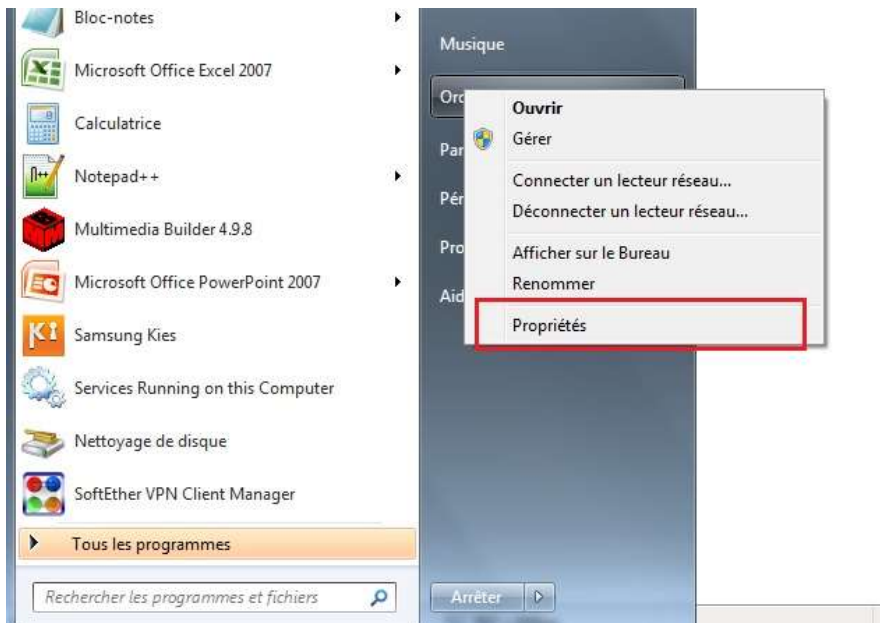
Bloc-notes
Microsoft Office Excel 2007
Calculatrice
Notepad++
Multimedia Builder 4.9.8
Microsoft Office PowerPoint 2007
Samsung Kies
Services Running on this Computer
Nettoyage de disque
SoftEther VPN Client Manager
Tous les programmes
Rechercher les programmes et fichiers

Musique
Or
Par
Pér
Pro
Aid

Ouvrir
Gérer
Connecter un lecteur réseau...
Déconnecter un lecteur réseau...
Afficher sur le Bureau
Renommer
Propriétés

Arrêter